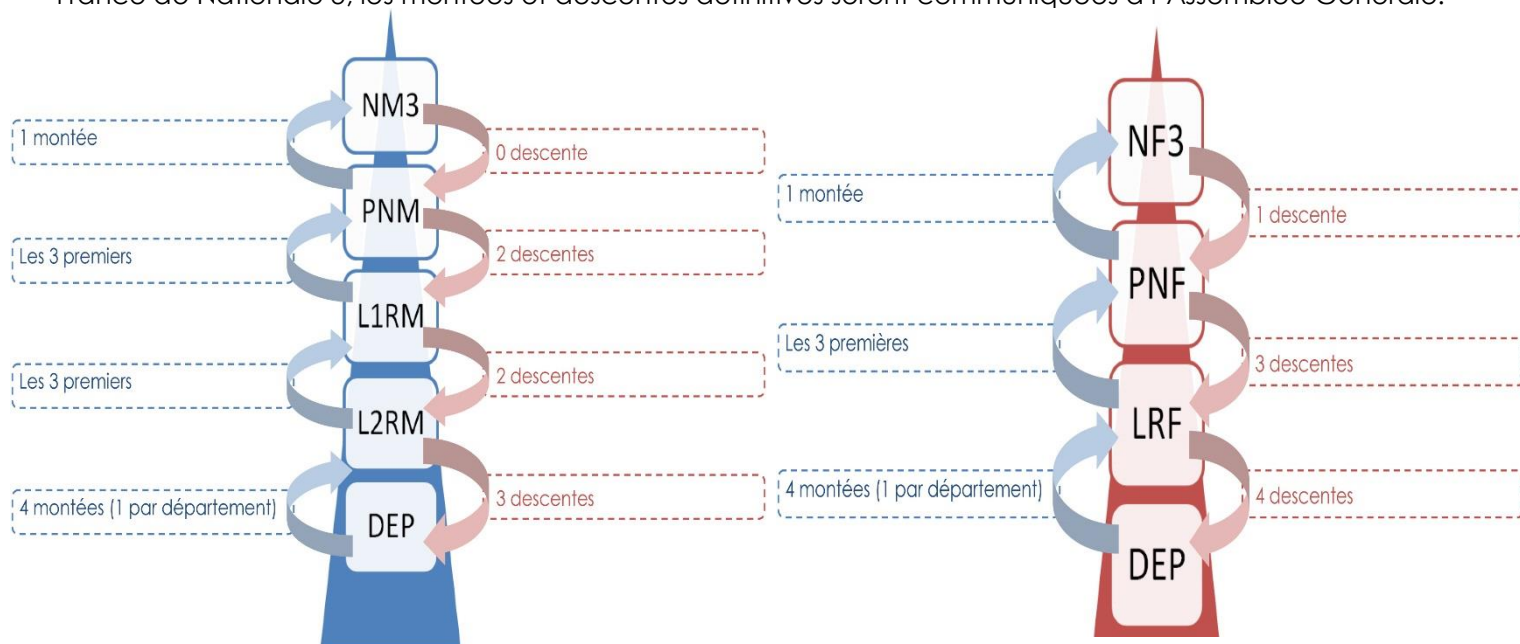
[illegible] de Nationale 3, les montées et descentes définitives seront communiquées à l'Assemblée Générale.

NM3
1 montée
0 descente
PNM
Les 3 premiers
2 descentes
L1RM
Les 3 premiers
2 descentes
L2RM
4 montées (1 par département)
3 descentes
DEP

NF3
1 montée
1 descente
PNF
Les 3 premières
3 descentes
LRF
4 montées (1 par département)
4 descentes
DEP